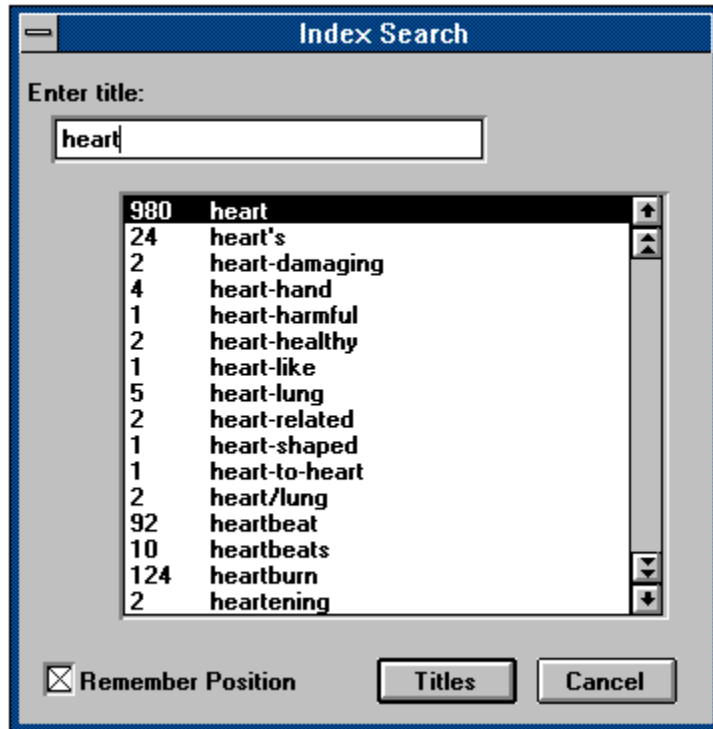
Index Search

Enter title:

heart

| | |
|---|---|
| 980 | heart |
| 24 | heart's |
| 2 | heart-damaging |
| 4 | heart-hand |
| 1 | heart-harmful |
| 2 | heart-healthy |
| 1 | heart-like |
| 5 | heart-lung |
| 2 | heart-related |
| 1 | heart-shaped |
| 1 | heart-to-heart |
| 2 | heart/lung |
| 92 | heartbeat |
| 10 | heartbeats |
| 124 | heartburn |
| 2 | heartening |

Remember Position

Titles

Cancel